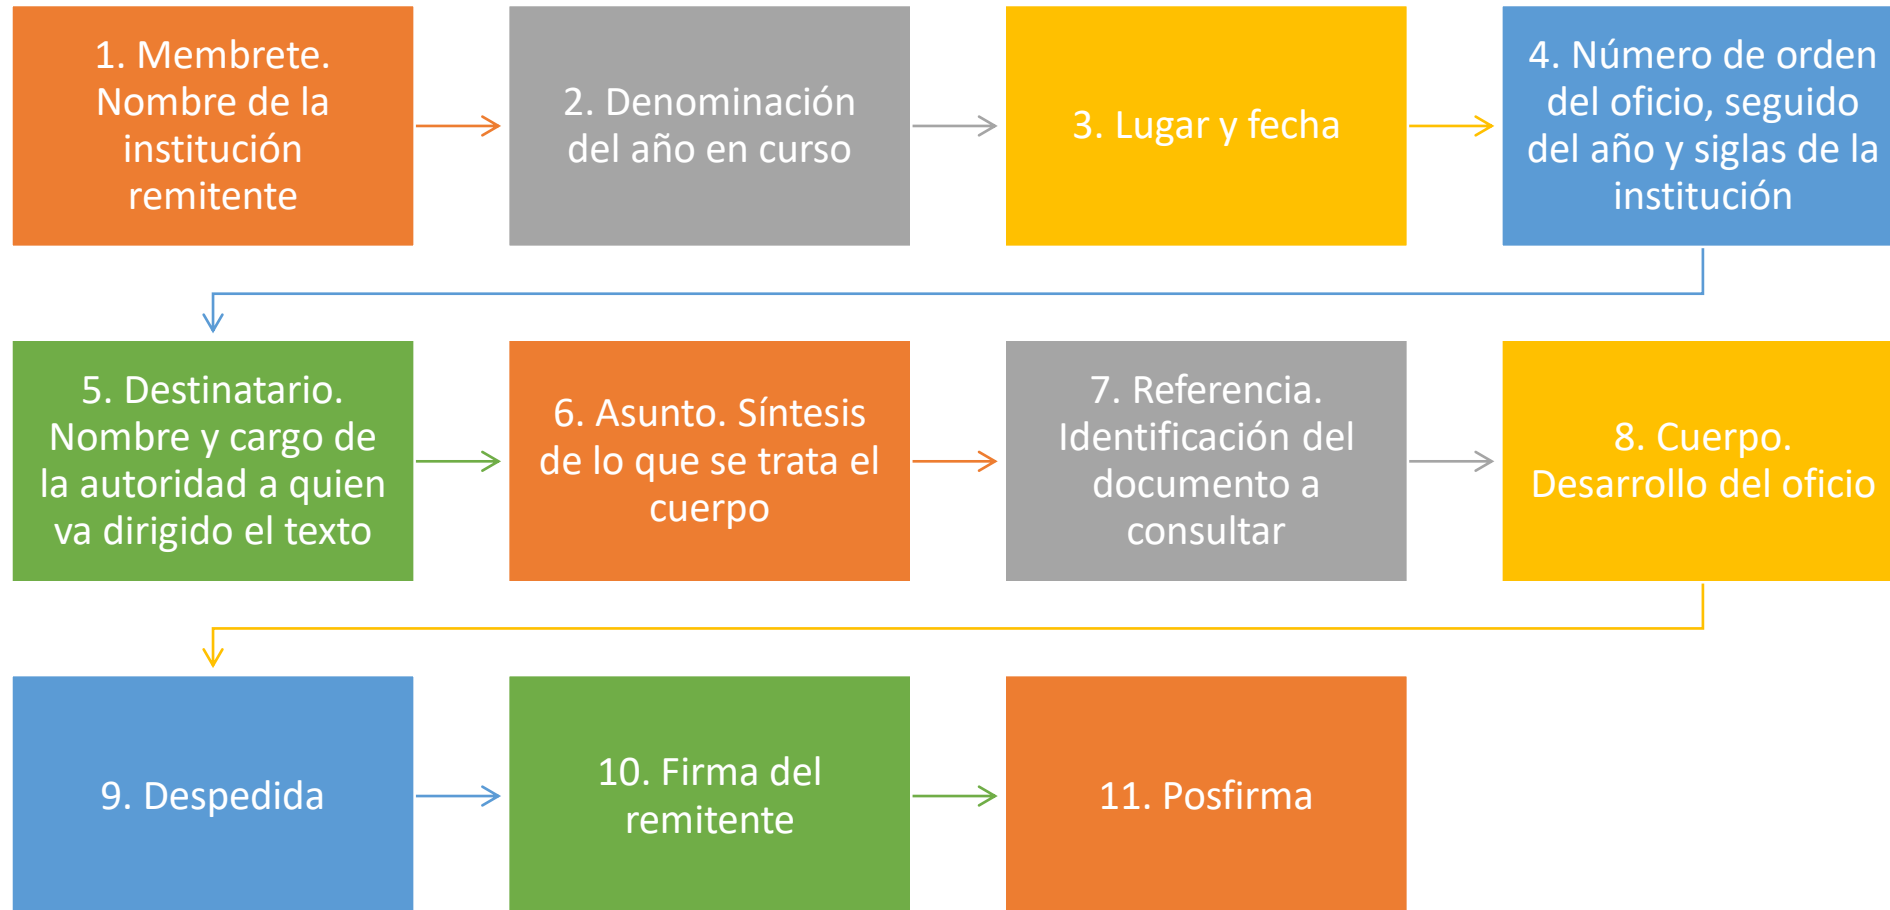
1. Membrete. Nombre de la institución remitente

2. Denominación del año en curso

3. Lugar y fecha

4. Número de orden del oficio, seguido del año y siglas de la institución

5. Destinatario. Nombre y cargo de la autoridad a quien va dirigido el texto

6. Asunto. Síntesis de lo que se trata el cuerpo

7. Referencia. Identificación del documento a consultar

8. Cuerpo. Desarrollo del oficio

9. Despedida

10. Firma del remitente

11. Posfirma